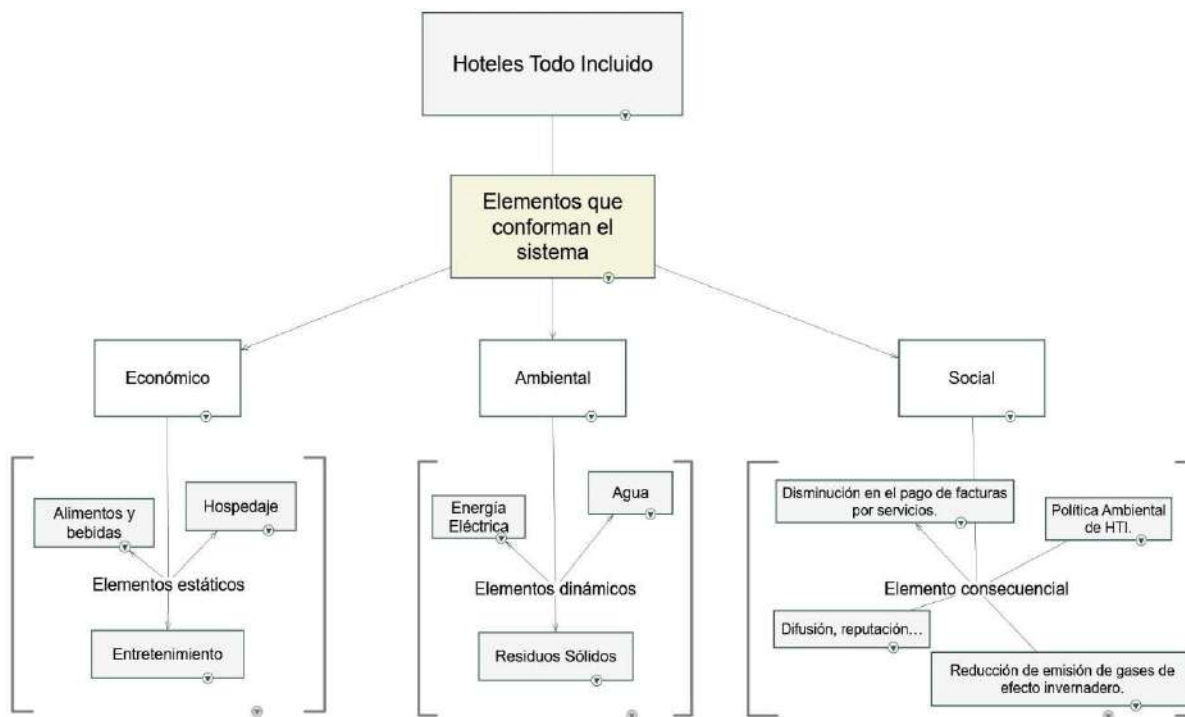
Hoteles Todo Incluido

Elementos que conforman el sistema

Económico

Ambiental

Social

Alimentos y bebidas

Hospedaje

Elementos estáticos

Entretenimiento

Energía Eléctrica

Agua

Elementos dinámicos

Residuos Sólidos

Disminución en el pago de facturas por servicios.

Política Ambiental de HTI.

Elemento consecuencial

Difusión, reputación...

Reducción de emisión de gases de efecto invernadero.